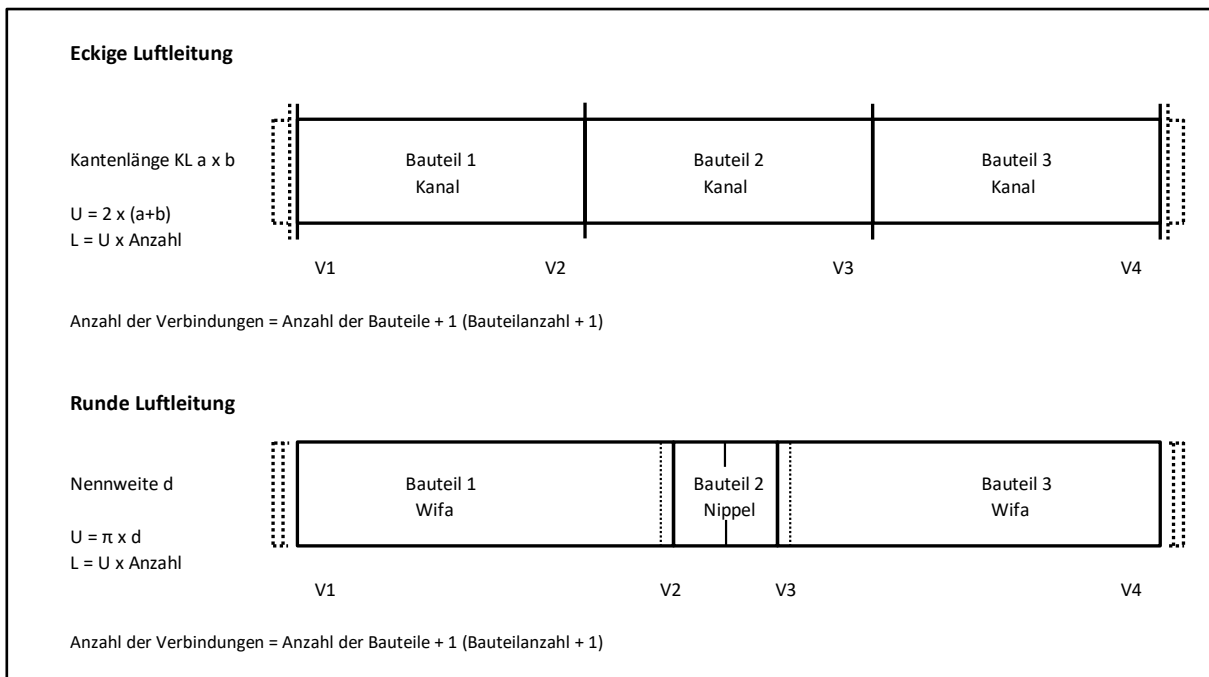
**Eckige Luftleitung**

Kantenlänge KL a x b

U = 2 x (a+b)
L = U x Anzahl

Bauteil 1
Kanal

Bauteil 2
Kanal

Bauteil 3
Kanal

V1 V2 V3 V4

Anzahl der Verbindungen = Anzahl der Bauteile + 1 (Bauteilanzahl + 1)

**Runde Luftleitung**

Nennweite d

U = $\pi$ x d
L = U x Anzahl

Bauteil 1
Wifa

Bauteil 2
Nippel

Bauteil 3
Wifa

V1 V2 V3 V4

Anzahl der Verbindungen = Anzahl der Bauteile + 1 (Bauteilanzahl + 1)